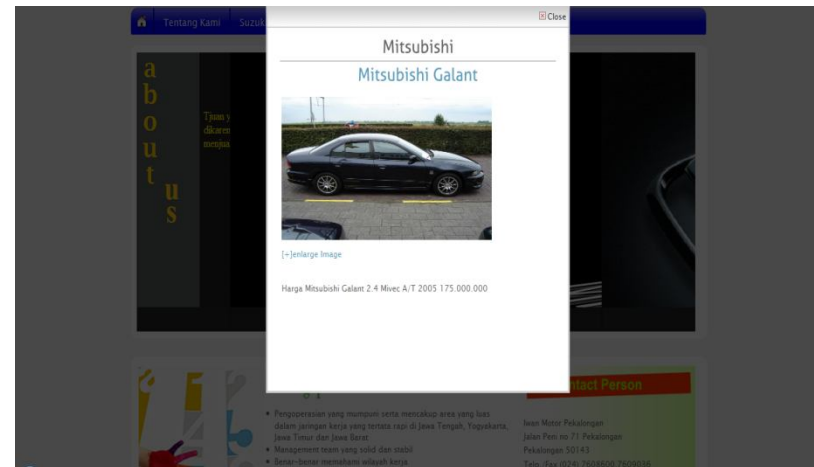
Tentang Kami Suzuk

Close

Mitsubishi

Mitsubishi Galant

[+]enlarge Image

Harga Mitsubishi Galant 2.4 Mivec A/T 2005 175.000.000

a
b
o
u
t
us

Tjuan y
dikaren
menjua

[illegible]ntact Person

• Pengoperasian yang mumpuni serta mencakup area yang luas dalam jaringan kerja yang tertata rapi di Jawa Tengah, Yogyakarta, Jawa Timur dan Jawa Barat
• Management team yang solid dan stabil
• Benar-benar memahami wilayah kerja

Iwan Motor Pekalongan
Jalan Peri no 71 Pekalongan
Pekalongan 50143
Telp. /Fax (024) 7604500 7609036